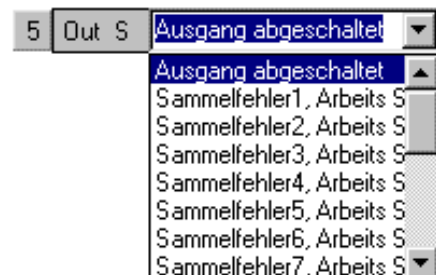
5 Out S Ausgang abgeschaltet

Ausgang abgeschaltet
Sammelfehler1, Arbeits S
Sammelfehler2, Arbeits S
Sammelfehler3, Arbeits S
Sammelfehler4, Arbeits S
Sammelfehler5, Arbeits S
Sammelfehler6, Arbeits S
Sammelfehler7, Arbeits S